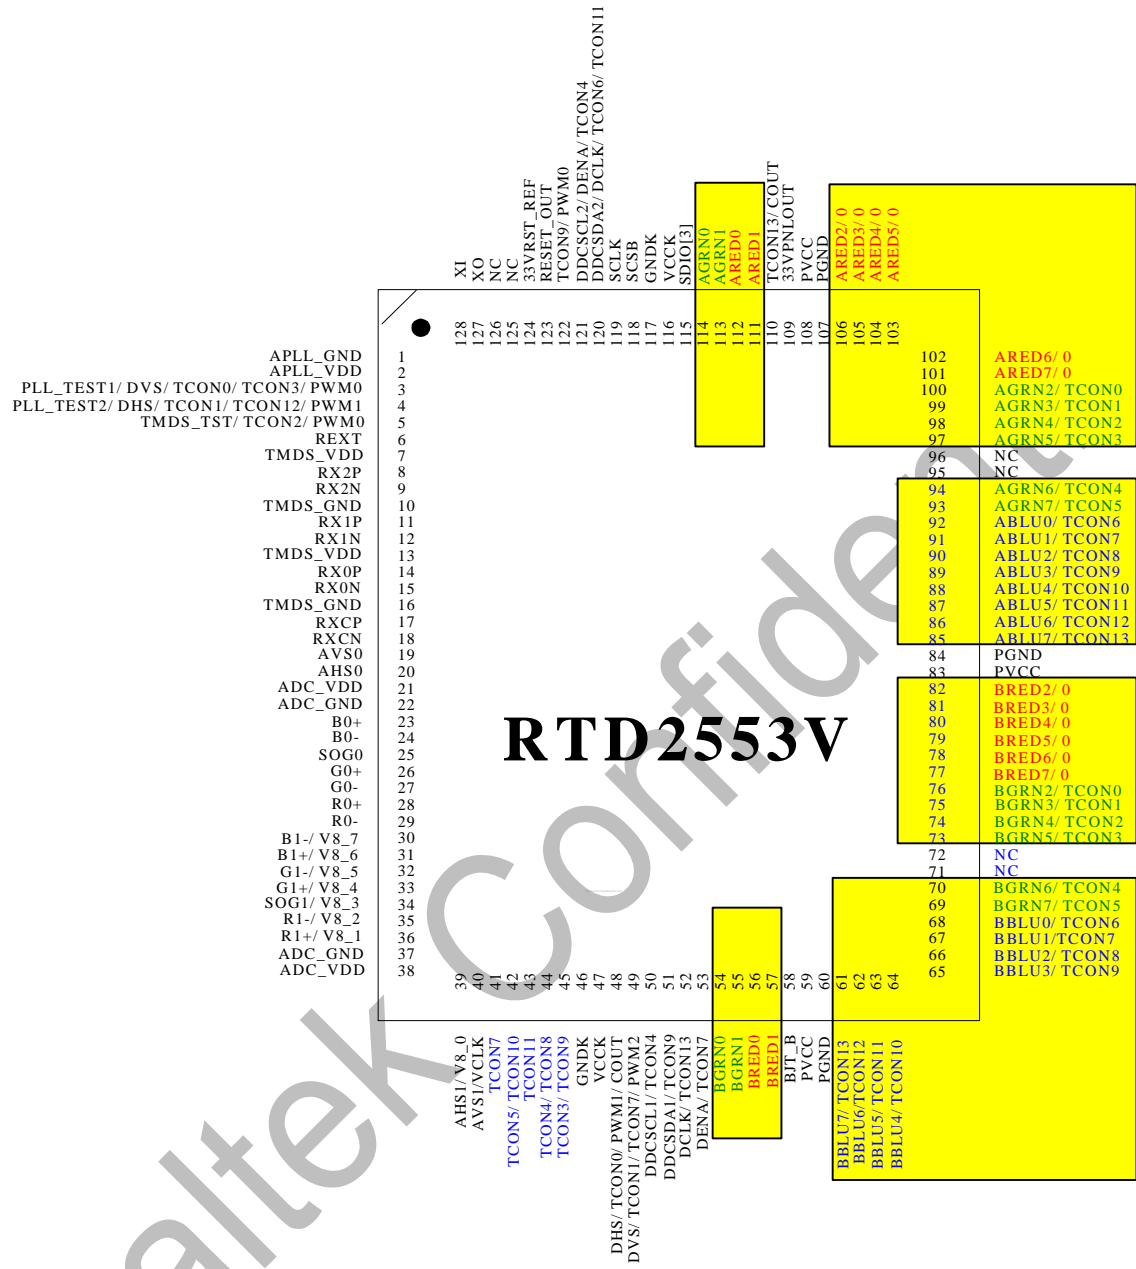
XI
XO
NC
NC
33VRST_REF
RESET_OUT
TCON9/ PWM0
DDCSCL2/ DENA/ TCON4
DDCSDA2/ DCLK/ TCON6/ TCON11
SCLK
SCSB
GNDK
VCCK
SDIO[3]
AGRN0
AGRN1
ARED0
ARED1
TCON13/ COUT
33VPNLOUT
PVCC
PGND
ARED2/ 0
ARED3/ 0
ARED4/ 0
ARED5/ 0

128 127 126 125 124 123 122 121 120 119 118 117 116 115 114 113 112 111 110 109 108 107 106 105 104 103

APLL_GND 1
APLL_VDD 2
PLL_TEST1/ DVS/ TCON0/ TCON3/ PWM0 3
PLL_TEST2/ DHS/ TCON1/ TCON12/ PWM1 4
TMDS_TST/ TCON2/ PWM0 5
REXT 6
TMDS_VDD 7
RX2P 8
RX2N 9
TMDS_GND 10
RX1P 11
RX1N 12
TMDS_VDD 13
RX0P 14
RX0N 15
TMDS_GND 16
RXCP 17
RXCN 18
AVS0 19
AHS0 20
ADC_VDD 21
ADC_GND 22
B0+ 23
B0- 24
SOG0 25
G0+ 26
G0- 27
R0+ 28
R0- 29
B1-/ V8_7 30
B1+/ V8_6 31
G1-/ V8_5 32
G1+/ V8_4 33
SOG1/ V8_3 34
R1-/ V8_2 35
R1+/ V8_1 36
ADC_GND 37
ADC_VDD 38

102 ARED6/ 0
101 ARED7/ 0
100 AGRN2/ TCON0
99 AGRN3/ TCON1
98 AGRN4/ TCON2
97 AGRN5/ TCON3
96 NC
95 NC
94 AGRN6/ TCON4
93 AGRN7/ TCON5
92 ABLU0/ TCON6
91 ABLU1/ TCON7
90 ABLU2/ TCON8
89 ABLU3/ TCON9
88 ABLU4/ TCON10
87 ABLU5/ TCON11
86 ABLU6/ TCON12
85 ABLU7/ TCON13
84 PGND
83 PVCC
82 BRED2/ 0
81 BRED3/ 0
80 BRED4/ 0
79 BRED5/ 0
78 BRED6/ 0
77 BRED7/ 0
76 BGRN2/ TCON0
75 BGRN3/ TCON1
74 BGRN4/ TCON2
73 BGRN5/ TCON3
72 NC
71 NC
70 BGRN6/ TCON4
69 BGRN7/ TCON5
68 BBLU0/ TCON6
67 BBLU1/TCON7
66 BBLU2/ TCON8
65 BBLU3/ TCON9

RTD2553V

39 40 41 42 43 44 45 46 47 48 49 50 51 52 53 54 55 56 57 58 59 60 61 62 63 64

AHS1/ V8_0
AVS1/VCLK
TCON7
TCON5/ TCON10
TCON11
TCON4/ TCON8
TCON3/ TCON9
GNDK
VCCK
DHS/ TCON0/ PWM1/ COUT
DVS/ TCON1/ TCON7/ PWM2
DDCSCL1/ TCON4
DDCSDA1/ TCON9
DCLK/ TCON13
DENA/ TCON7
BGRN0
BGRN1
BRED0
BRED1
BJT_B
PVCC
PGND
BBLU7/ TCON13
BBLU6/TCON12
BBLU5/ TCON11
BBLU4/ TCON10

Realtek Confidential